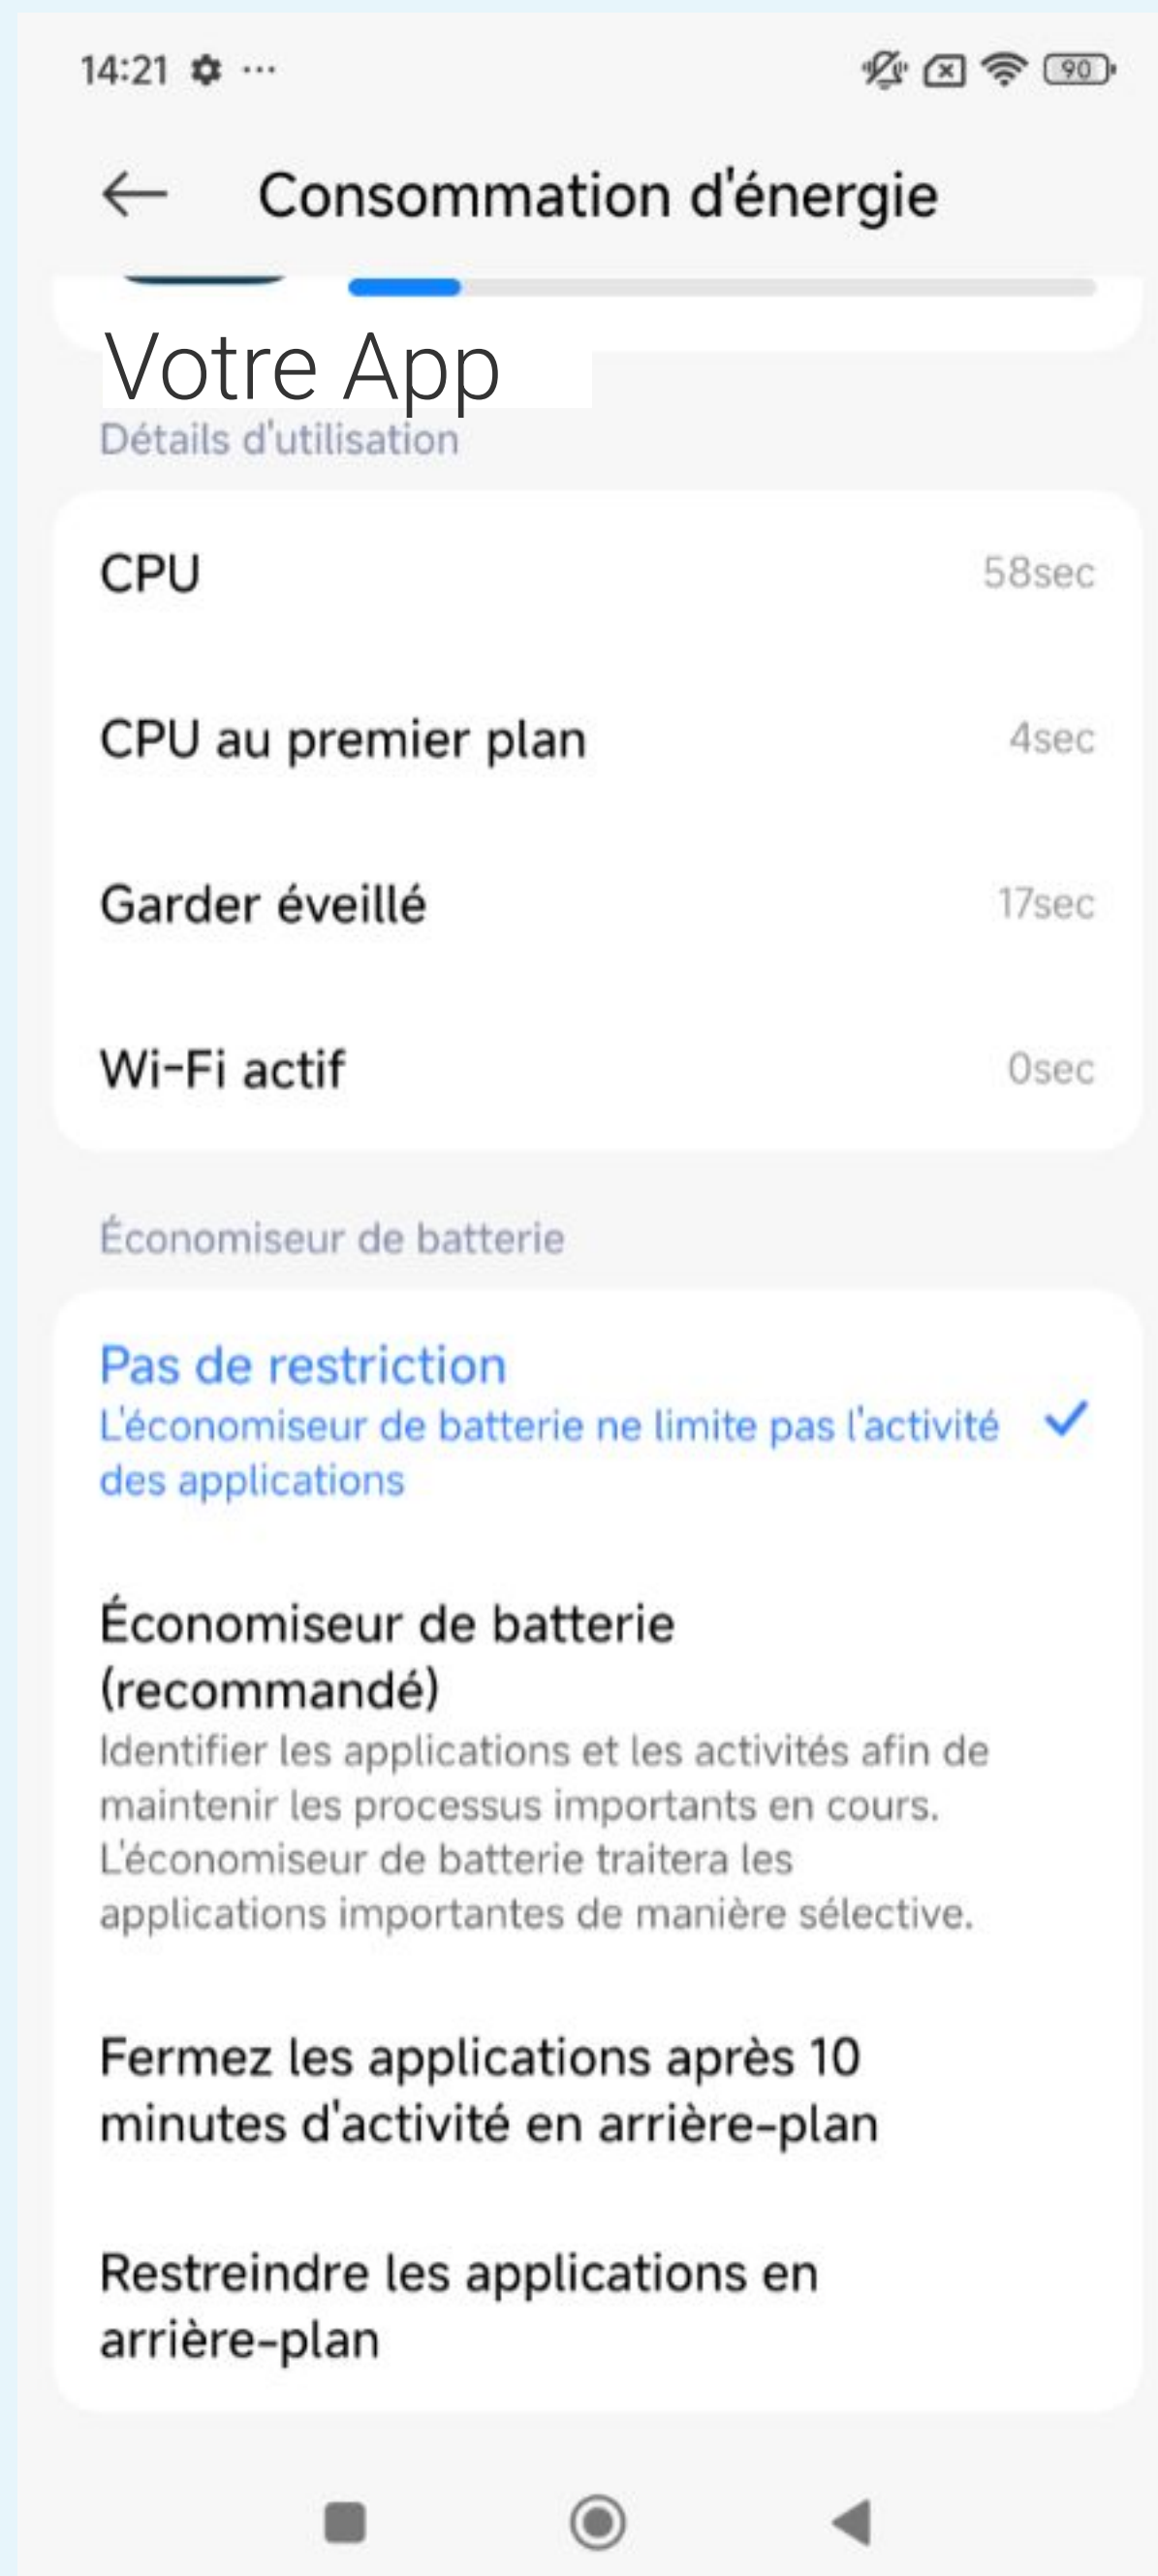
14:21 ··· 90

Consommation d'énergie

Votre App

Détails d'utilisation

CPU 58sec

CPU au premier plan 4sec

Garder éveillé 17sec

Wi-Fi actif 0sec

Économiseur de batterie

Pas de restriction
L'économiseur de batterie ne limite pas l'activité des applications

Économiseur de batterie (recommandé)
Identifier les applications et les activités afin de maintenir les processus importants en cours. L'économiseur de batterie traitera les applications importantes de manière sélective.

Fermez les applications après 10 minutes d'activité en arrière-plan

Restreindre les applications en arrière-plan